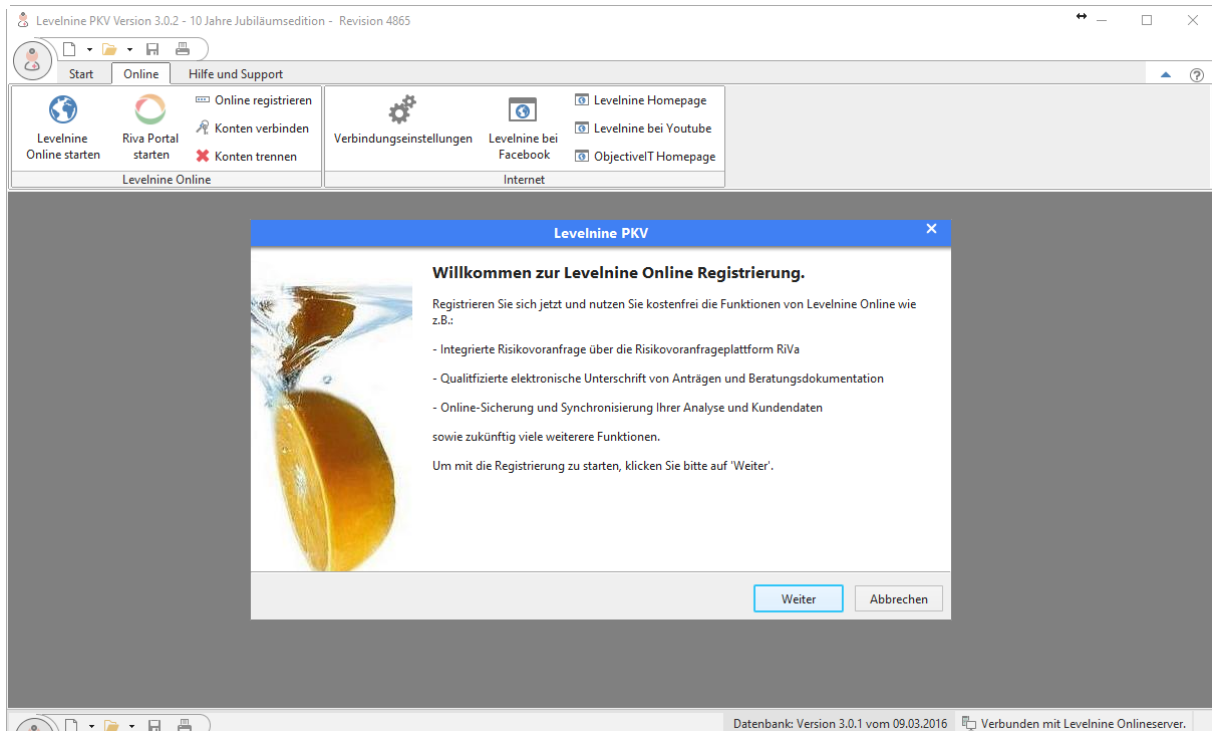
Levelnine PKV Version 3.0.2 - 10 Jahre Jubiläumsedition - Revision 4865

Start Online Hilfe und Support

Levelnine Online starten
Riva Portal starten
Online registrieren
Konten verbinden
Konten trennen
Levelnine Online

Verbindungseinstellungen
Levelnine bei Facebook
Levelnine Homepage
Levelnine bei Youtube
ObjectiveIT Homepage
Internet

Levelnine PKV

Willkommen zur Levelnine Online Registrierung.

Registrieren Sie sich jetzt und nutzen Sie kostenfrei die Funktionen von Levelnine Online wie z.B.:

- Integrierte Risikovoranfrage über die Risikovoranfrageplattform RiVa

- Qualitfizierte elektronische Unterschrift von Anträgen und Beratungsdokumentation

- Online-Sicherung und Synchronisierung Ihrer Analyse und Kundendaten

sowie zukünftig viele weiterere Funktionen.

Um mit die Registrierung zu starten, klicken Sie bitte auf 'Weiter'.

Weiter Abbrechen

Datenbank: Version 3.0.1 vom 09.03.2016 Verbunden mit Levelnine Onlineserver.